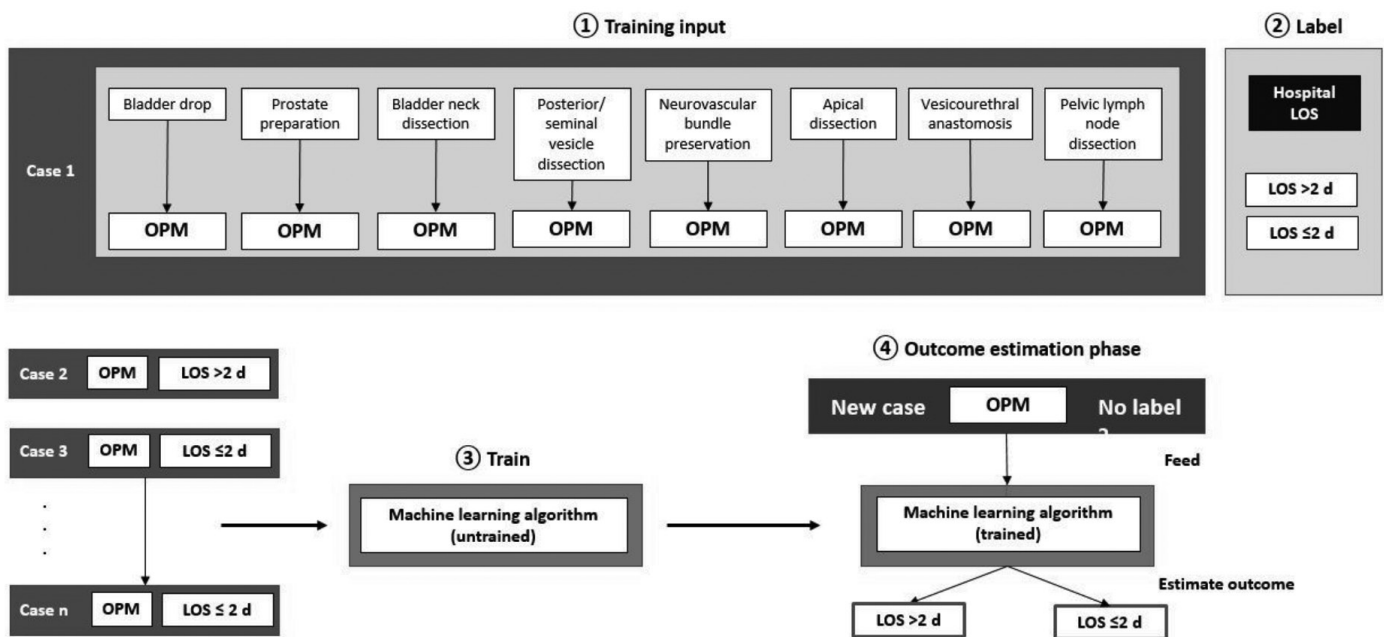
① Training input

② Label

Case 1

Bladder drop

Prostate preparation

Bladder neck dissection

Posterior/ seminal vesicle dissection

Neurovascular bundle preservation

Apical dissection

Vesicourethral anastomosis

Pelvic lymph node dissection

OPM

OPM

OPM

OPM

OPM

OPM

OPM

OPM

Hospital LOS

LOS >2 d

LOS ≤2 d

Case 2 OPM LOS >2 d

Case 3 OPM LOS ≤2 d

.
.
.

Case n OPM LOS ≤ 2 d

③ Train

Machine learning algorithm (untrained)

④ Outcome estimation phase

New case OPM No label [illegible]

Feed

Machine learning algorithm (trained)

Estimate outcome

LOS >2 d

LOS ≤2 d